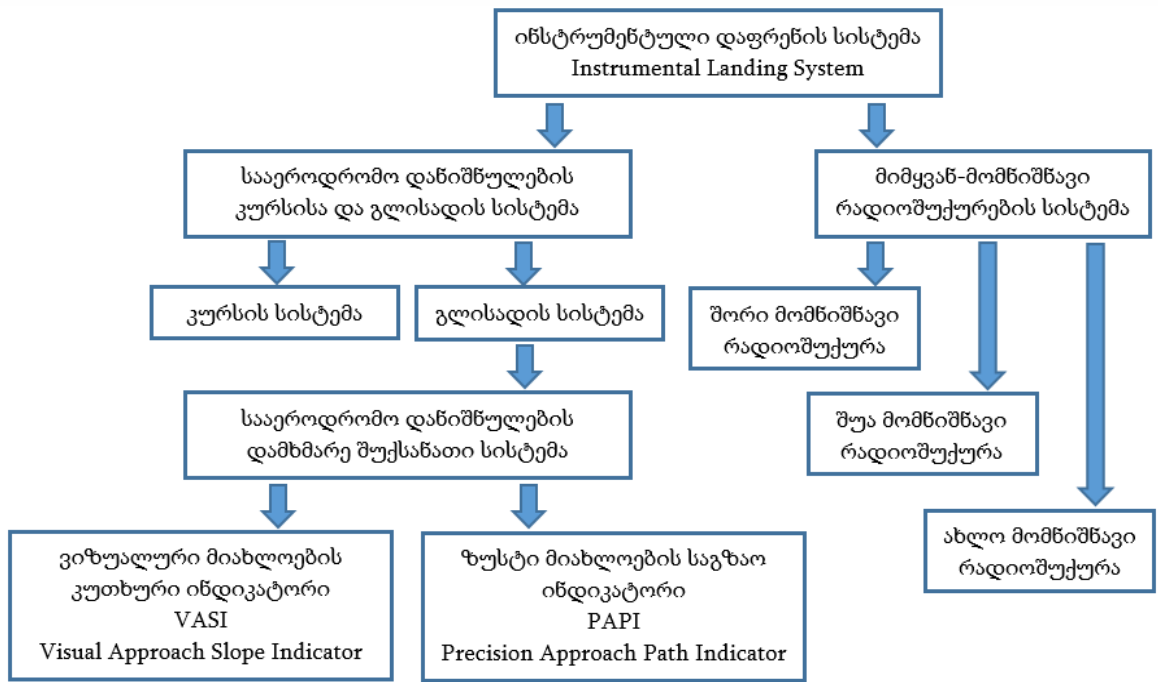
ინსტრუმენტული დაფრენის სისტემა
Instrumental Landing System

სააეროდრომო დანიშნულების კურსისა და გლისადის სისტემა

მიმყვან-მომნიშნავი რადიოშუქურების სისტემა

კურსის სისტემა

გლისადის სისტემა

შორი მომნიშნავი რადიოშუქურა

სააეროდრომო დანიშნულების დამხმარე შუქსანათი სისტემა

შუა მომნიშნავი რადიოშუქურა

ახლო მომნიშნავი რადიოშუქურა

ვიზუალური მიახლოების კუთხური ინდიკატორი
VASI
Visual Approach Slope Indicator

ზუსტი მიახლოების საგზაო ინდიკატორი
PAPI
Precision Approach Path Indicator